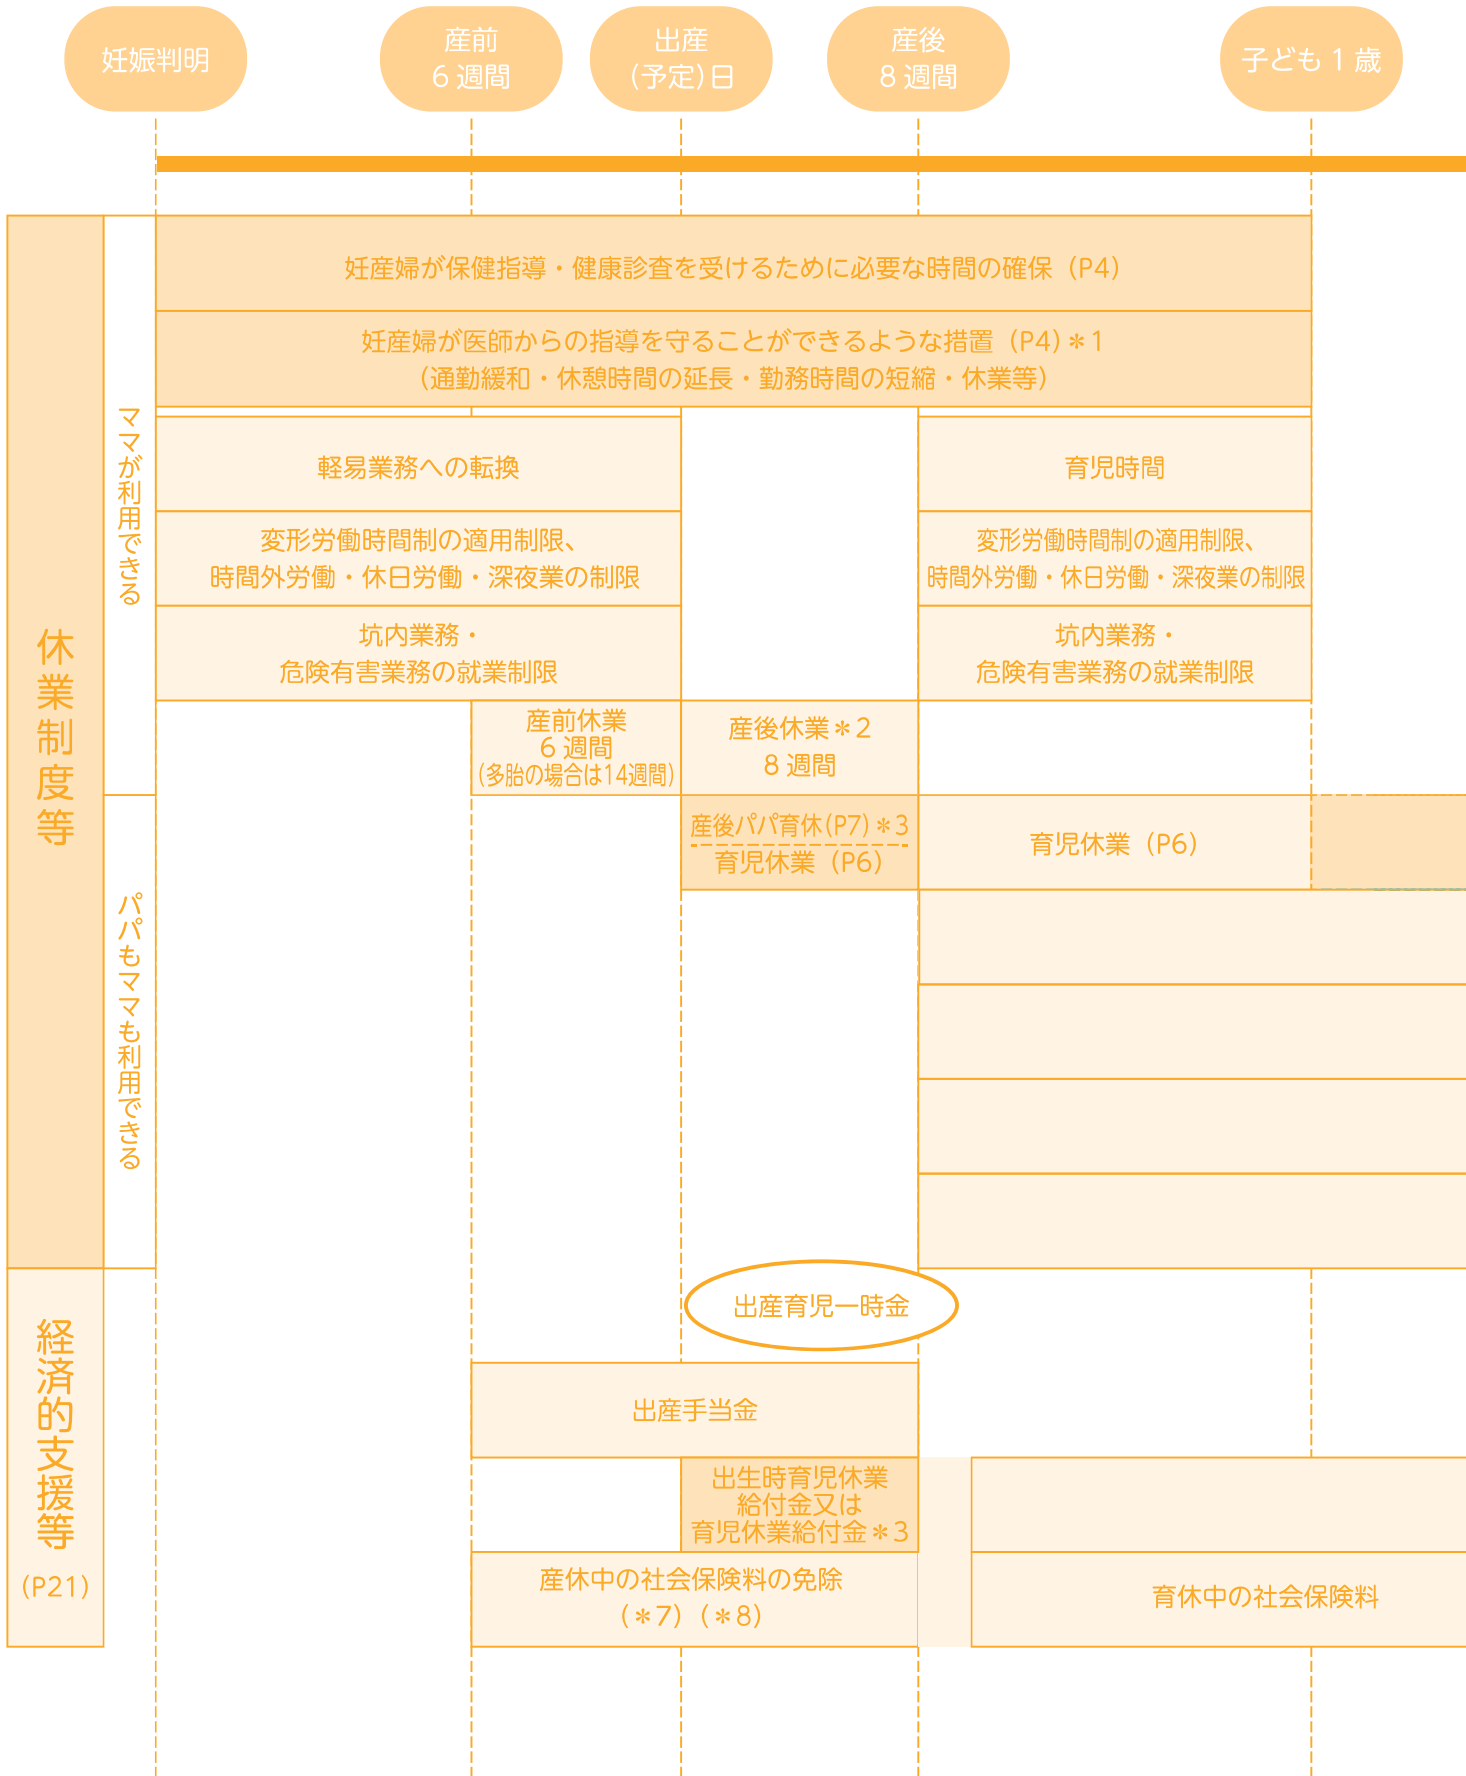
妊娠判明

産前
6 週間

出産
（予定）日

産後
8 週間

子ども 1 歳

休業制度等

ママが利用できる

妊産婦が保健指導・健康診査を受けるために必要な時間の確保（P4）

妊産婦が医師からの指導を守ることができるような措置（P4）＊1
（通勤緩和・休憩時間の延長・勤務時間の短縮・休業等）

軽易業務への転換

育児時間

変形労働時間制の適用制限、
時間外労働・休日労働・深夜業の制限

変形労働時間制の適用制限、
時間外労働・休日労働・深夜業の制限

坑内業務・
危険有害業務の就業制限

坑内業務・
危険有害業務の就業制限

産前休業
6 週間
（多胎の場合は14週間）

産後休業＊2
8 週間

パパもママも利用できる

産後パパ育休（P7）＊3
育児休業（P6）

育児休業（P6）

経済的支援等
（P21）

出産育児一時金

出産手当金

出生時育児休業
給付金又は
育児休業給付金＊3

産休中の社会保険料の免除
（＊7）（＊8）

育休中の社会保険料